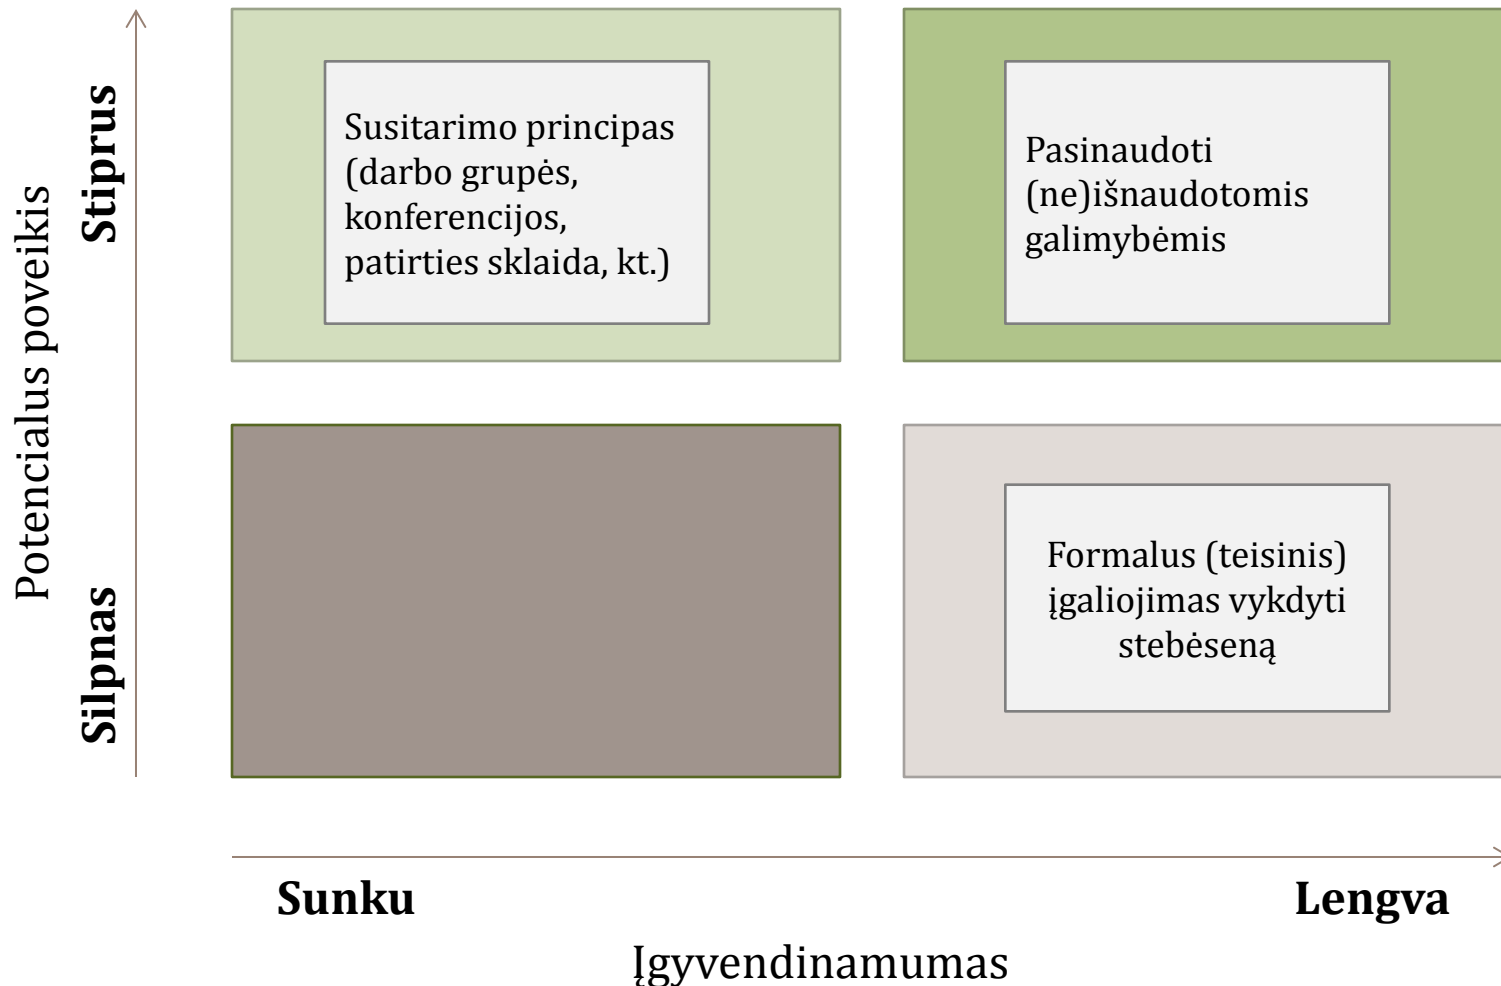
Potencialus poveikis

Stiprus

Silpnas

Susitarimo principas (darbo grupės, konferencijos, patirties sklaida, kt.)

Pasinaudoti (ne)išnaudotomis galimybėmis

Formalus (teisinis) įgaliojimas vykdyti stebėseną

Sunku

Lengva

Įgyvendinamumas